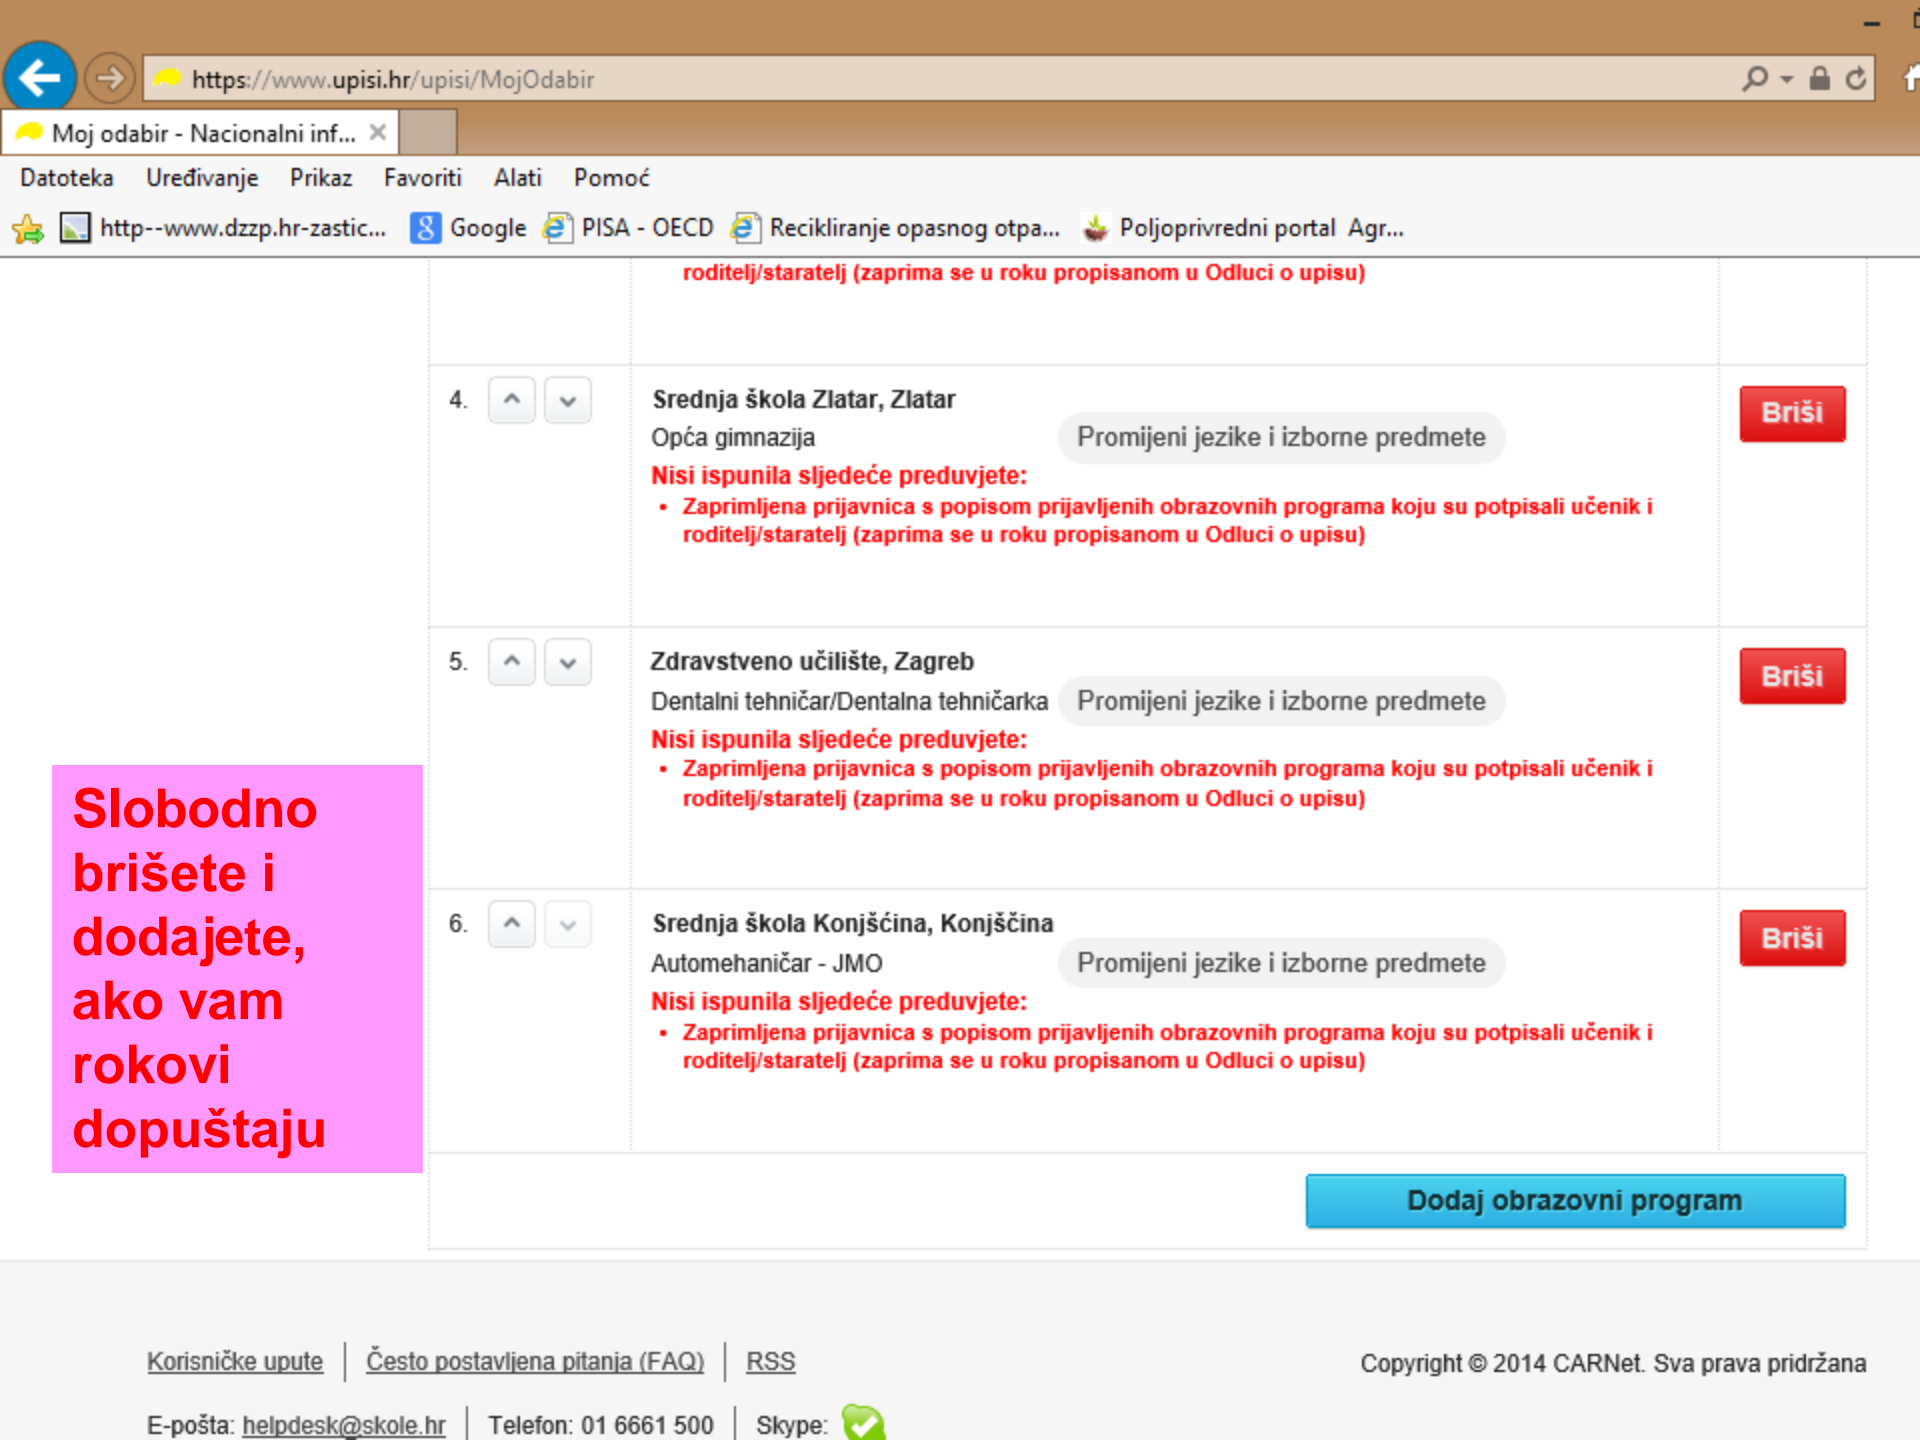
https://www.upisi.hr/upisi/MojOdabir

Moj odabir - Nacionalni inf...

Datoteka Uređivanje Prikaz Favoriti Alati Pomoć

http--www.dzzp.hr-zastic... Google PISA - OECD Recikliranje opasnog otpa... Poljoprivredni portal Agr...

roditelj/staratelj (zaprima se u roku propisanom u Odluci o upisu)

4.

Srednja škola Zlatar, Zlatar
Opća gimnazija
Promijeni jezike i izborne predmete
Nisi ispunila sljedeće preduvjete:
• Zaprimljena prijavnica s popisom prijavljenih obrazovnih programa koju su potpisali učenik i roditelj/staratelj (zaprima se u roku propisanom u Odluci o upisu)

Briši

5.

Zdravstveno učilište, Zagreb
Dentalni tehničar/Dentalna tehničarka
Promijeni jezike i izborne predmete
Nisi ispunila sljedeće preduvjete:
• Zaprimljena prijavnica s popisom prijavljenih obrazovnih programa koju su potpisali učenik i roditelj/staratelj (zaprima se u roku propisanom u Odluci o upisu)

Briši

Slobodno brišete i dodajete, ako vam rokovi dopuštaju

6.

Srednja škola Konjšćina, Konjšćina
Automehaničar - JMO
Promijeni jezike i izborne predmete
Nisi ispunila sljedeće preduvjete:
• Zaprimljena prijavnica s popisom prijavljenih obrazovnih programa koju su potpisali učenik i roditelj/staratelj (zaprima se u roku propisanom u Odluci o upisu)

Briši

Dodaj obrazovni program

Korisničke upute | Često postavljena pitanja (FAQ) | RSS

Copyright © 2014 CARNet. Sva prava pridržana

E-pošta: helpdesk@skole.hr | Telefon: 01 6661 500 | Skype: